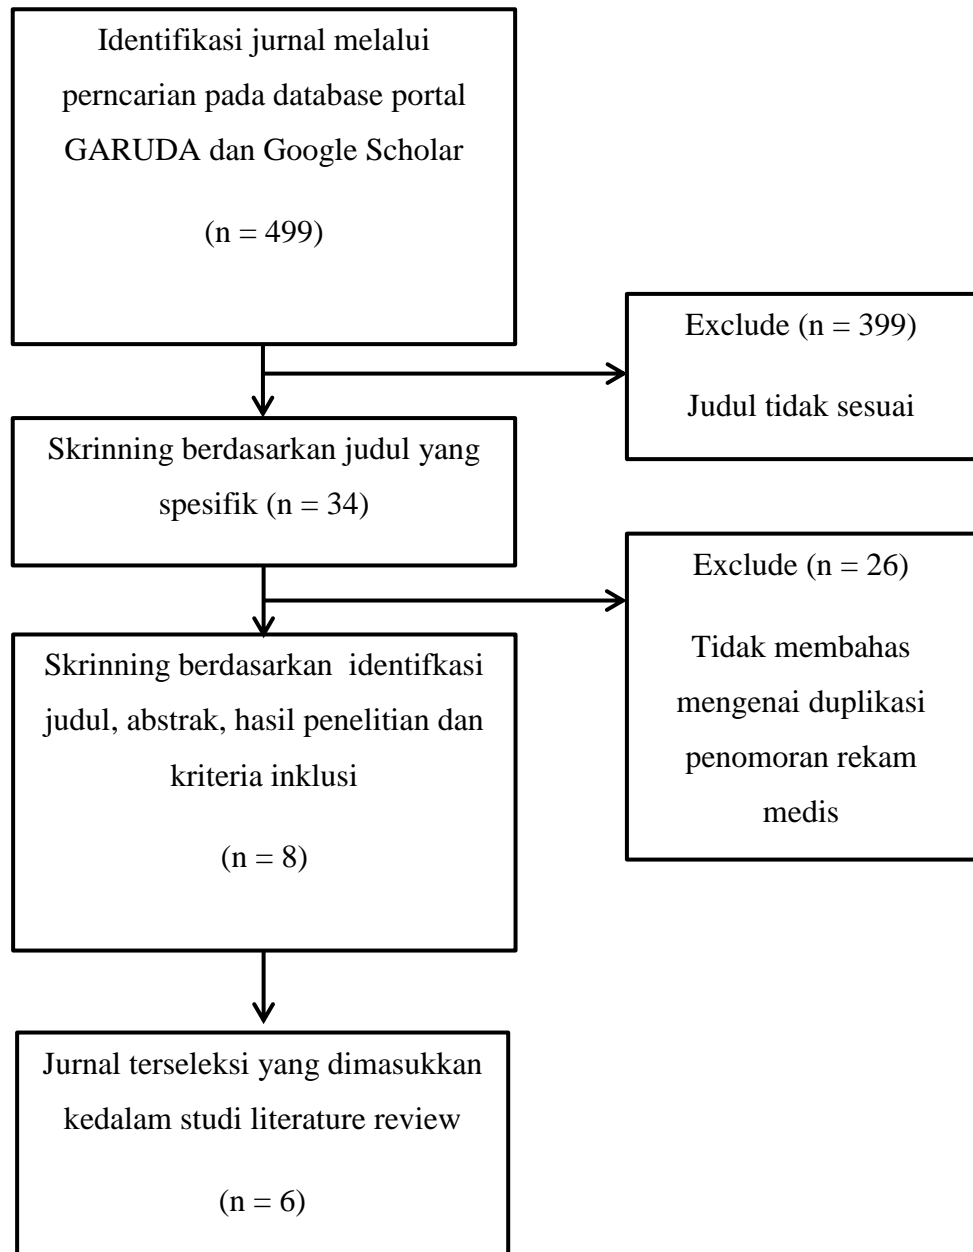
Identifikasi jurnal melalui perncarian pada database portal GARUDA dan Google Scholar

(n = 499)

Exclude (n = 399)

Judul tidak sesuai

Skrinning berdasarkan judul yang spesifik (n = 34)

Exclude (n = 26)

Tidak membahas mengenai duplikasi penomoran rekam medis

Skrinning berdasarkan identifkasi judul, abstrak, hasil penelitian dan kriteria inklusi

(n = 8)

Jurnal terseleksi yang dimasukkan kedalam studi literature review

(n = 6)